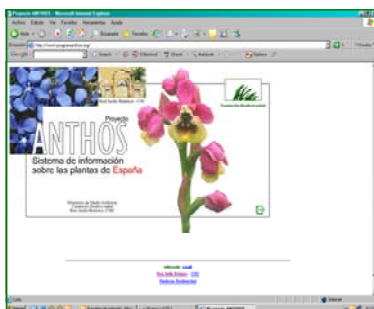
Proyecto ANTHOS - Microsoft Internet Explorer

Archivo Edición Ver Favoritos Herramientas Ayuda

Atrás

Búsqueda Favoritos

Dirección http://www.programanthos.org/

Google

Ir

Vínculos

Real Jardín Botánico - CSIC

Fundación Biodiversidad

Proyecto

ANTHOS

Sistema de información sobre las plantas de España

Ministerio de Medio Ambiente
Fundación Biodiversidad
Real Jardín Botánico - CSIC

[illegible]

Real Jardín Botánico - CSIC

Fundación Biodiversidad

Listo

Internet